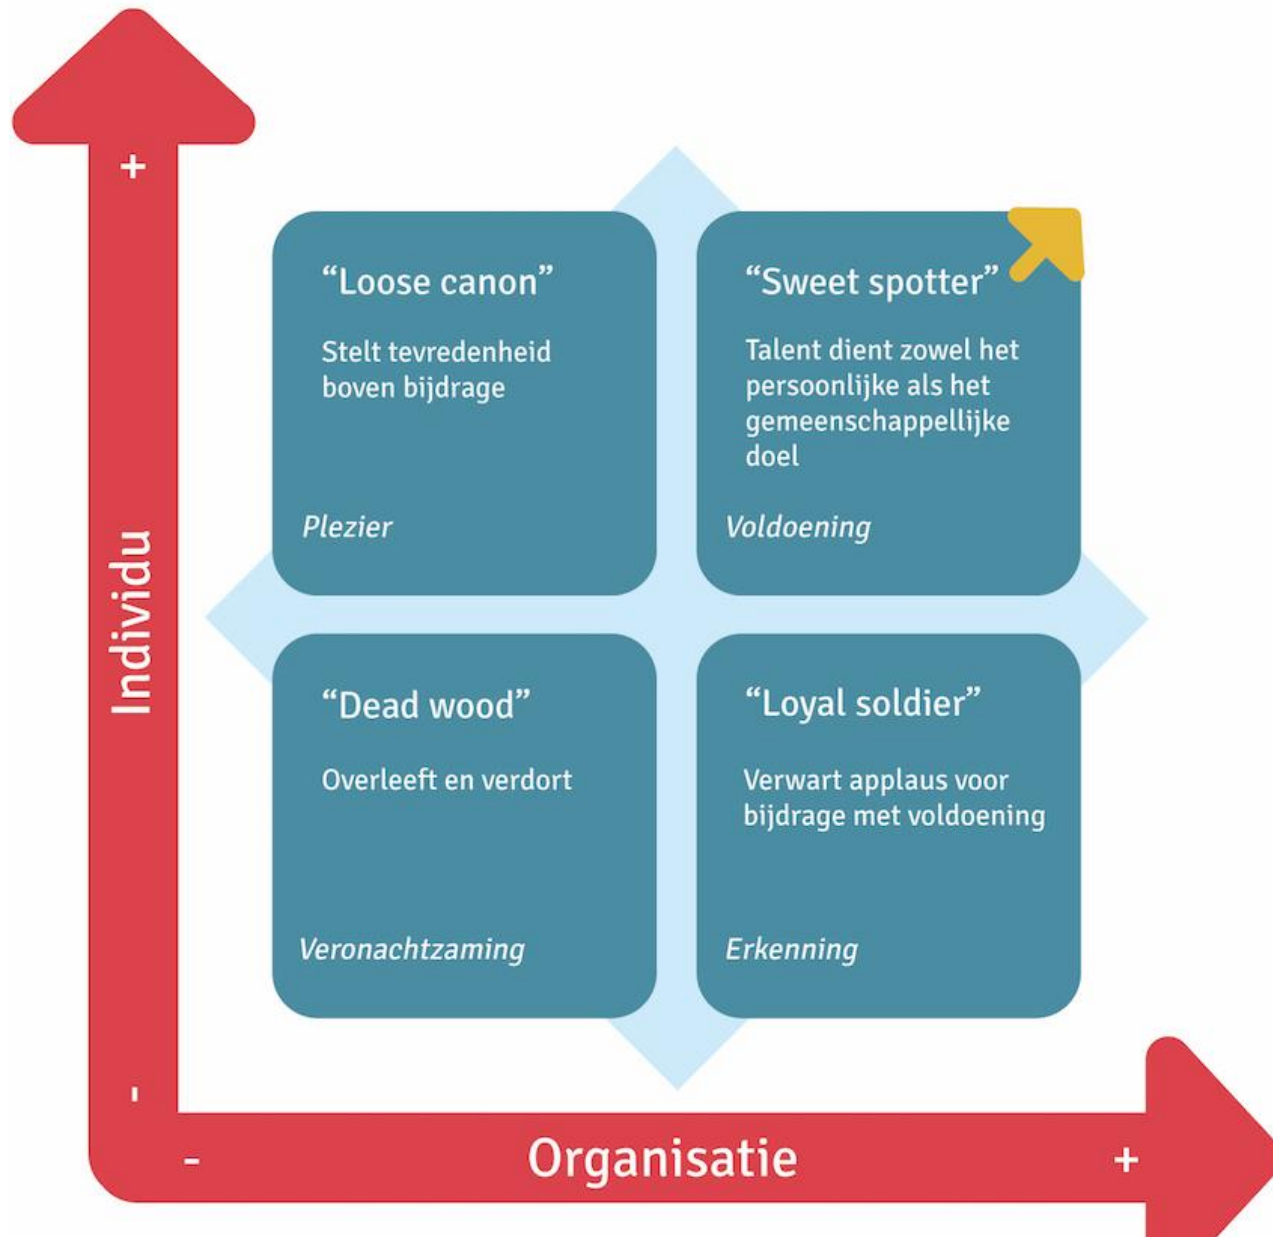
+

Individu

-

“Loose canon”

Stelt tevredenheid boven bijdrage

Plezier

“Sweet spotter”

Talent dient zowel het persoonlijke als het gemeenschappellijke doel

Voldoening

“Dead wood”

Overleeft en verdort

Veronachtzaming

“Loyal soldier”

Verwart applaus voor bijdrage met voldoening

Erkenning

-

Organisatie

+